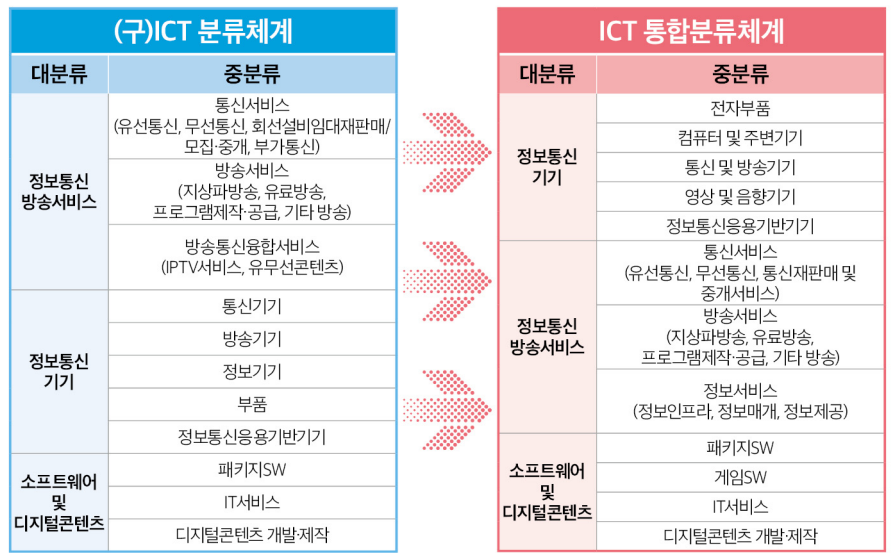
(구)ICT 분류체계

| 대분류 | 중분류 |
|---|---|
| 정보통신 방송서비스 | 통신서비스 (유선통신, 무선통신, 회선설비임대재판매/모집·중개, 부가통신) |
| | 방송서비스 (지상파방송, 유료방송, 프로그램제작·공급, 기타 방송) |
| | 방송통신융합서비스 (IPTV서비스, 유무선콘텐츠) |
| 정보통신 기기 | 통신기기 |
| | 방송기기 |
| | 정보기기 |
| | 부품 |
| | 정보통신응용기반기기 |
| 소프트웨어 및 디지털콘텐츠 | 패키지SW |
| | IT서비스 |
| | 디지털콘텐츠 개발·제작 |

ICT 통합분류체계

| 대분류 | 중분류 |
|---|---|
| 정보통신 기기 | 전자부품 |
| | 컴퓨터 및 주변기기 |
| | 통신 및 방송기기 |
| | 영상 및 음향기기 |
| | 정보통신응용기반기기 |
| 정보통신 방송서비스 | 통신서비스 (유선통신, 무선통신, 통신재판매 및 중개서비스) |
| | 방송서비스 (지상파방송, 유료방송, 프로그램제작·공급, 기타 방송) |
| | 정보서비스 (정보인프라, 정보매개, 정보제공) |
| 소프트웨어 및 디지털콘텐츠 | 패키지SW |
| | 게임SW |
| | IT서비스 |
| | 디지털콘텐츠 개발·제작 |